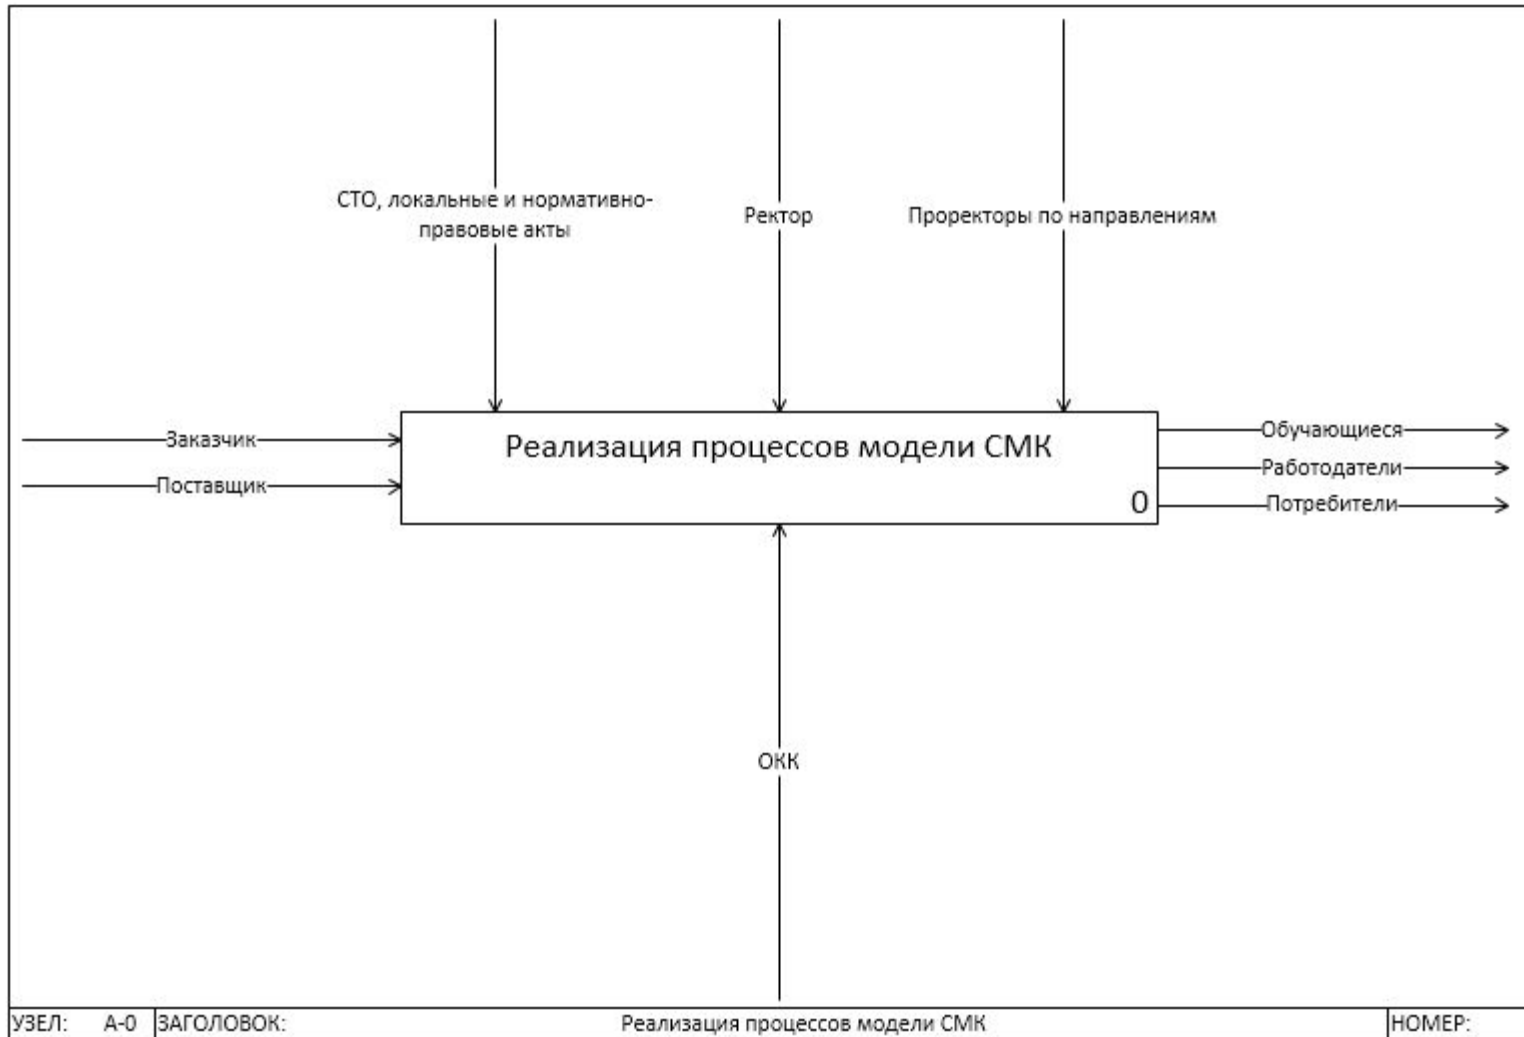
СТО, локальные и нормативно-правовые акты

Ректор

Проректоры по направлениям

Заказчик

Поставщик

Реализация процессов модели СМК

0

Обучающиеся

Работодатели

Потребители

ОКК

| УЗЕЛ: | А-0 | ЗАГОЛОВОК: | Реализация процессов модели СМК | НОМЕР: |
|---|---|---|---|---|